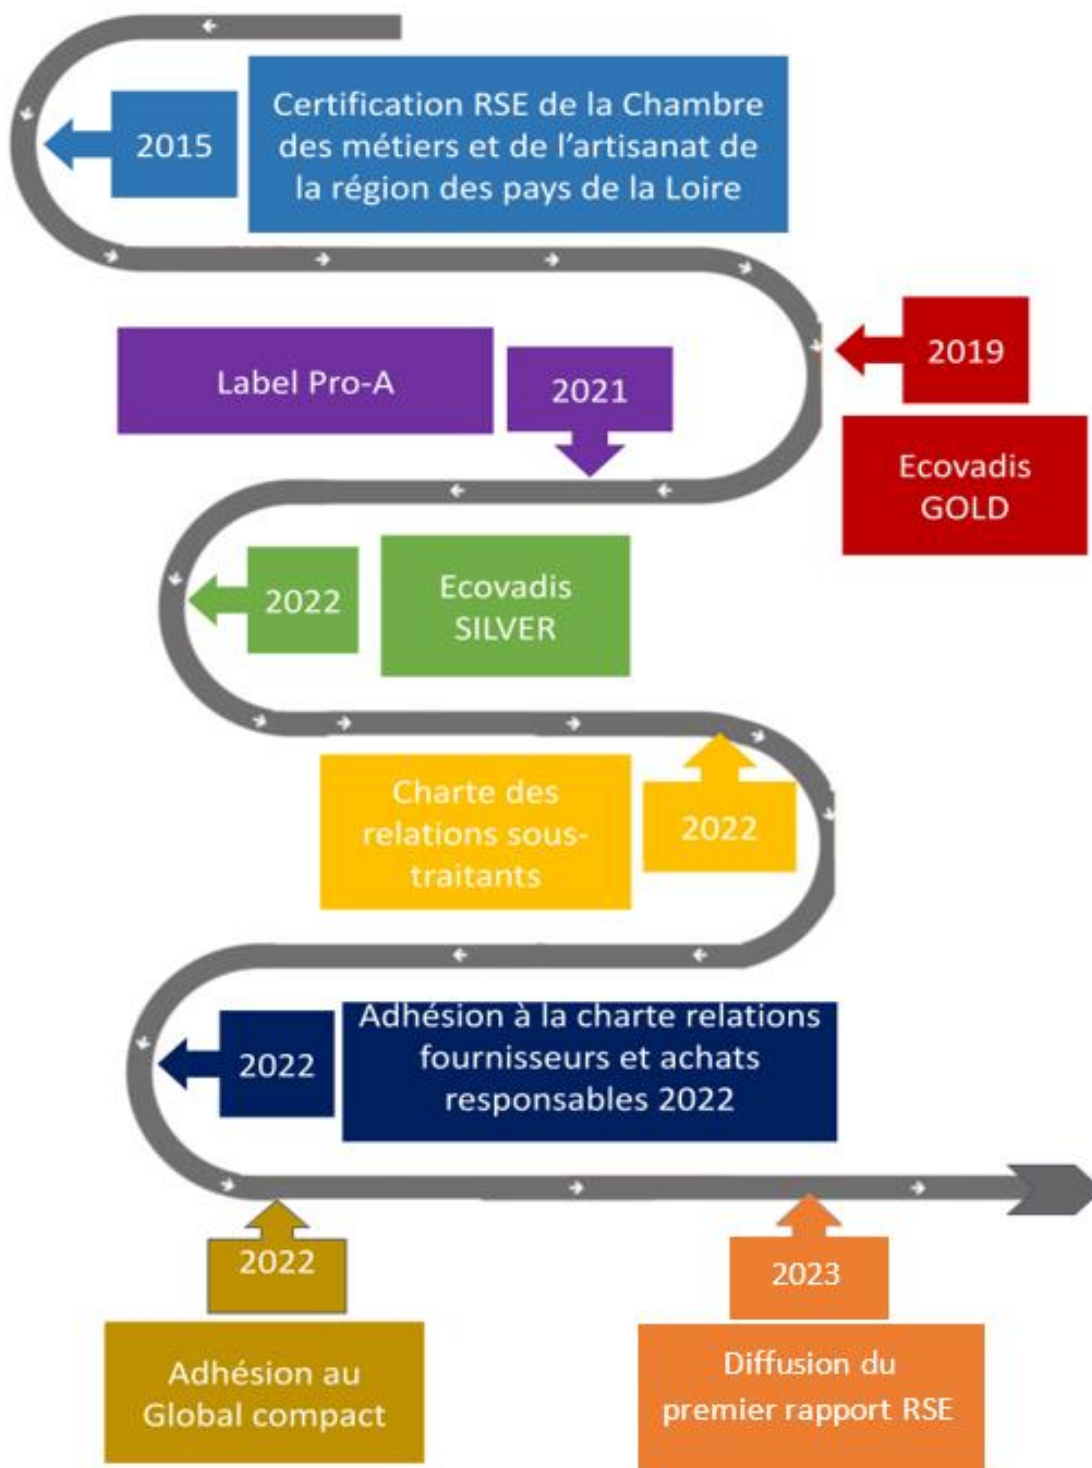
2015

Certification RSE de la Chambre des métiers et de l'artisanat de la région des pays de la Loire

2019

Ecovadis GOLD

Label Pro-A

2021

2022

Ecovadis SILVER

Charte des relations sous-traitants

2022

2022

Adhésion à la charte relations fournisseurs et achats responsables 2022

2022

Adhésion au Global compact

2023

Diffusion du premier rapport RSE